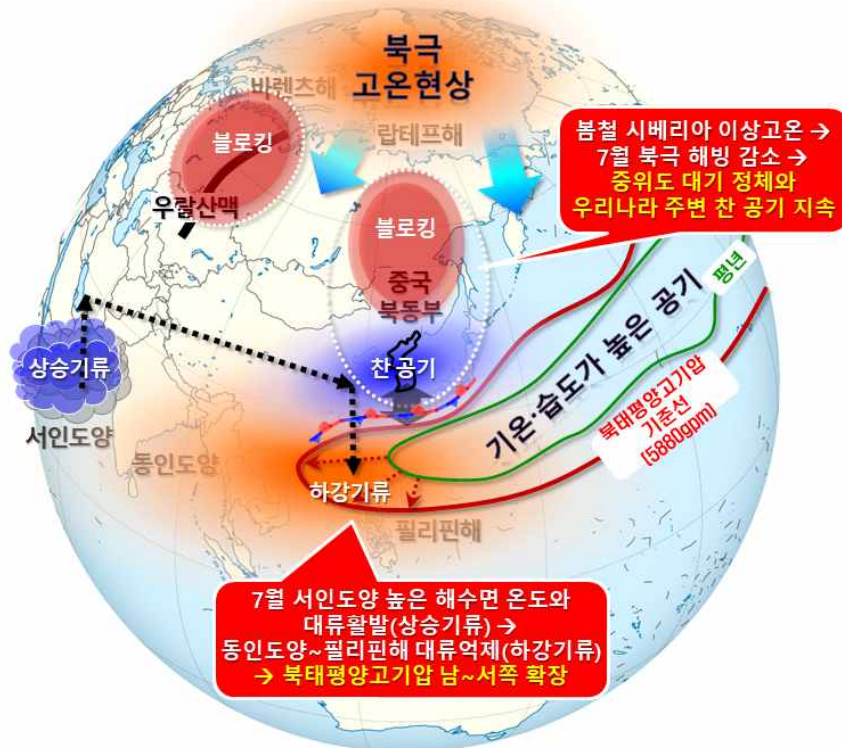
북극
고온현상

바렌츠해

랍테프해

블로킹

우랄산맥

블로킹

중국
북동부

찬 공기

봄철 시베리아 이상고온 →
7월 북극 해빙 감소 →
중위도 대기 정체와
우리나라 주변 찬 공기 지속

평년

기온·습도가 높은 공기

북태평양고기압
기준선
[5880gpm]

상승기류

서인도양

동인도양

하강기류

필리핀해

7월 서인도양 높은 해수면 온도와
대류활발(상승기류) →
동인도양~필리핀해 대류억제(하강기류)
→ 북태평양고기압 남~서쪽 확장